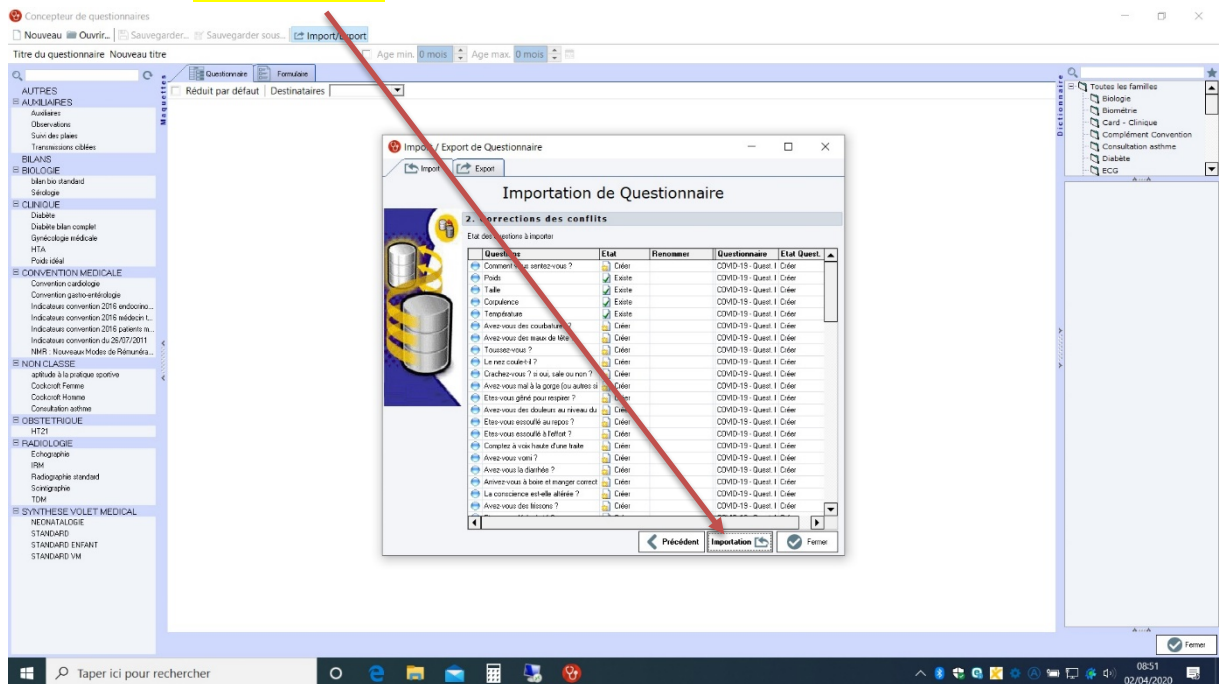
Concepteur de questionnaires

Nouveau Ouvrir... Sauvegarder... Sauvegarder sous... Import/Export

Titre du questionnaire Nouveau titre
Age min. 0 mois Age max. 0 mois

AUTRES
AUXILIAIRES
Auxiliaires
Observations
Suivi des plaies
Transmissions ciblées
BILANS
BIOLOGIE
bilan bio standard
Sérologie
CLINIQUE
Diabète
Diabète bilan complet
Gynécologie médicale
HTA
Poids idéal
CONVENTION MEDICALE
Convention cardiologie
Convention gastro-entérologie
Indicateurs convention 2016 endocrino...
Indicateurs convention 2016 médecin t...
Indicateurs convention 2016 patients m...
Indicateurs convention du 26/07/2011
NMR : Nouveaux Modes de Rémunéra...
NON CLASSE
aptitude à la pratique sportive
Cockcroft Femme
Cockcroft Homme
Consultation asthme
OBSTETRIQUE
HT21
RADIOLOGIE
Echographie
IRM
Radiographie standard
Scintigraphie
TDM
SYNTHESE VOLET MEDICAL
NEONATALOGIE
STANDARD
STANDARD ENFANT
STANDARD VM

Questionnaire Formulaire
Maquettes
Réduit par défaut Destinataires

Import / Export de Questionnaire
Import Export
Importation de Questionnaire
2. Corrections des conflits
Etat des questions à importer

| Question | Etat | Renommer | Questionnaire | Etat Quest. |
|---|---|---|---|---|
| Comment vous sentez-vous ? | Créer | | COVID-19 - Quest. I | Créer |
| Poids | Existe | | COVID-19 - Quest. I | Créer |
| Taille | Existe | | COVID-19 - Quest. I | Créer |
| Corpulence | Existe | | COVID-19 - Quest. I | Créer |
| Température | Existe | | COVID-19 - Quest. I | Créer |
| Avez-vous des courbatures ? | Créer | | COVID-19 - Quest. I | Créer |
| Avez-vous des maux de tête ? | Créer | | COVID-19 - Quest. I | Créer |
| Toussez-vous ? | Créer | | COVID-19 - Quest. I | Créer |
| Le nez coule-t-il ? | Créer | | COVID-19 - Quest. I | Créer |
| Crachez-vous ? si oui, sale ou non ? | Créer | | COVID-19 - Quest. I | Créer |
| Avez-vous mal à la gorge (ou autres si | Créer | | COVID-19 - Quest. I | Créer |
| Etes-vous gêné pour respirer ? | Créer | | COVID-19 - Quest. I | Créer |
| Avez-vous des douleurs au niveau du | Créer | | COVID-19 - Quest. I | Créer |
| Etes-vous essoufflé au repos ? | Créer | | COVID-19 - Quest. I | Créer |
| Etes-vous essoufflé à l'effort ? | Créer | | COVID-19 - Quest. I | Créer |
| Comptez à voix haute d'une traite | Créer | | COVID-19 - Quest. I | Créer |
| Avez-vous vomi ? | Créer | | COVID-19 - Quest. I | Créer |
| Avez-vous la diarrhée ? | Créer | | COVID-19 - Quest. I | Créer |
| Arrivez-vous à boire et manger correct | Créer | | COVID-19 - Quest. I | Créer |
| La conscience est-elle altérée ? | Créer | | COVID-19 - Quest. I | Créer |
| Avez-vous des frissons ? | Créer | | COVID-19 - Quest. I | Créer |

Précédent Importation Fermer

Dictionnaire
Toutes les familles
Biologie
Biométrie
Card - Clinique
Complément Convention
Consultation asthme
Diabète
ECG

Fermer

Taper ici pour rechercher
08:51
02/04/2020